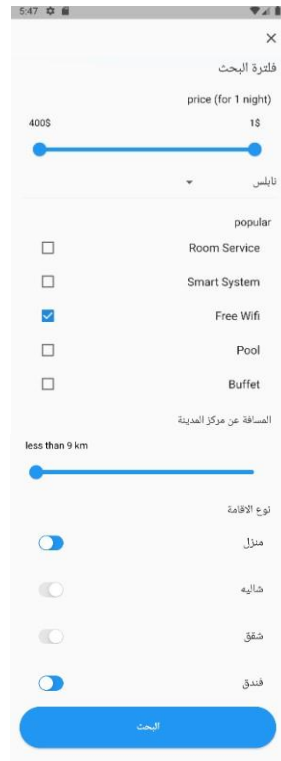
5:47

×

فلترة البحث

price (for 1 night)

400$

1$

نابلس

popular

Room Service

Smart System

Free Wifi

Pool

Buffet

المسافة عن مركز المدينة

less than 9 km

نوع الاقامة

منزل

شاليه

شقق

فندق

البحث